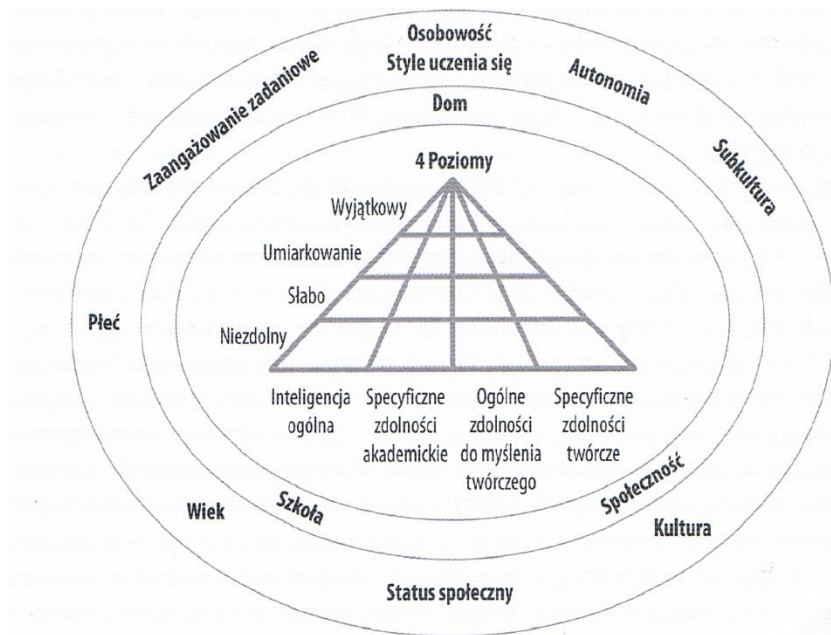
Osobowość
Style uczenia się

Zaangażowanie zadaniowe

Autonomia

Dom

Subkultura

4 Poziomy

Wyjątkowy

Umiarkowanie

Słabo

Niezdolny

Płeć

Inteligencja ogólna

Specyficzne zdolności akademickie

Ogólne zdolności do myślenia twórczego

Specyficzne zdolności twórcze

Wiek

Szkoła

Społeczność

Kultura

Status społeczny